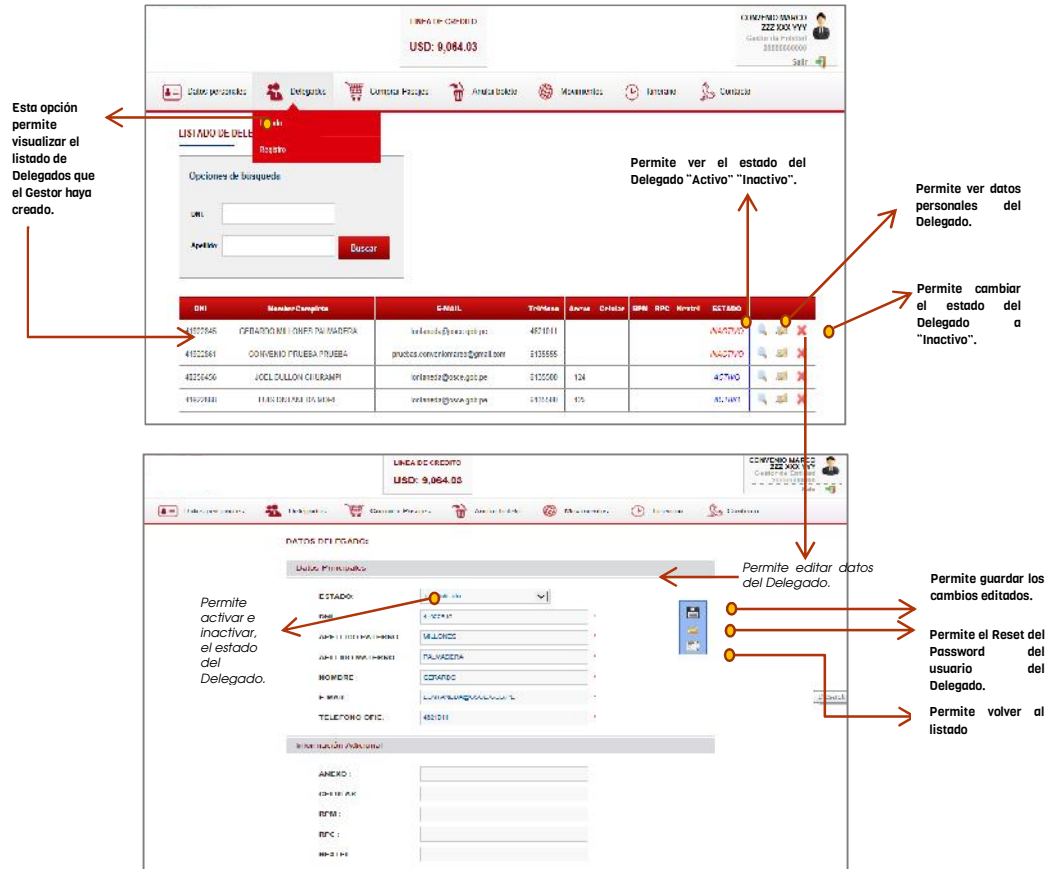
LINEA DE CREDITO
USD: 9,064.03

CONVENIO MARCO
ZZZ XXX YYY
Gestor de Proceso
88888888888
Salir

Datos personales
Delegados
Compras Pasajes
Anular boleto
Movimientos
Itinerario
Contacto

Listado
Registro

LISTADO DE DELE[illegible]

Opciones de busqueda

DNI
Apellido
Buscar

Esta opción permite visualizar el listado de Delegados que el Gestor haya creado.

Permite ver el estado del Delegado "Activo" "Inactivo".

Permite ver datos personales del Delegado.

Permite cambiar el estado del Delegado a "Inactivo".

| DNI | Nombre Completo | E-MAIL | Teléfono | Anexo | Celular | RPM | RPC | Nextel | ESTADO |
|---|---|---|---|---|---|---|---|---|---|
| 41322645 | GERARDO MILLONES PALMADERA | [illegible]@osce.gob.pe | 4521011 | | | | | | INACTIVO |
| 41322661 | CONVENIO PRUEBA PRUEBA | pruebas.conveniomarco@gmail.com | 6135555 | | | | | | INACTIVO |
| 40236456 | JOEL DULLON CHURAMPI | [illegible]@osce.gob.pe | 6135555 | 124 | | | | | ACTIVO |
| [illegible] | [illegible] | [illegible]@osce.gob.pe | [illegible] | 125 | | | | | ACTIVO |

LINEA DE CREDITO
USD: 9,064.03

CONVENIO MARCO
ZZZ XXX YYY
Gestor de Proceso
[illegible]
Salir

Datos personales
Delegados
Compras Pasajes
Anular boleto
Movimientos
Itinerario
Contacto

DATOS DELEGADO:
Datos Principales

Permite editar datos del Delegado.

ESTADO: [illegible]
DNI: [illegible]
APELLIDO PATERNO: MILLONES
APELLIDO MATERNO: PALMADERA
NOMBRE: GERARDO
E-MAIL: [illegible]
TELEFONO OFIC.: 4521011

Permite activar e inactivar, el estado del Delegado.

Permite guardar los cambios editados.

Permite el Reset del Password del usuario del Delegado.

Permite volver al listado

Información Adicional

ANEXO:
CELULAR:
RPM:
RPC:
NEXTEL: